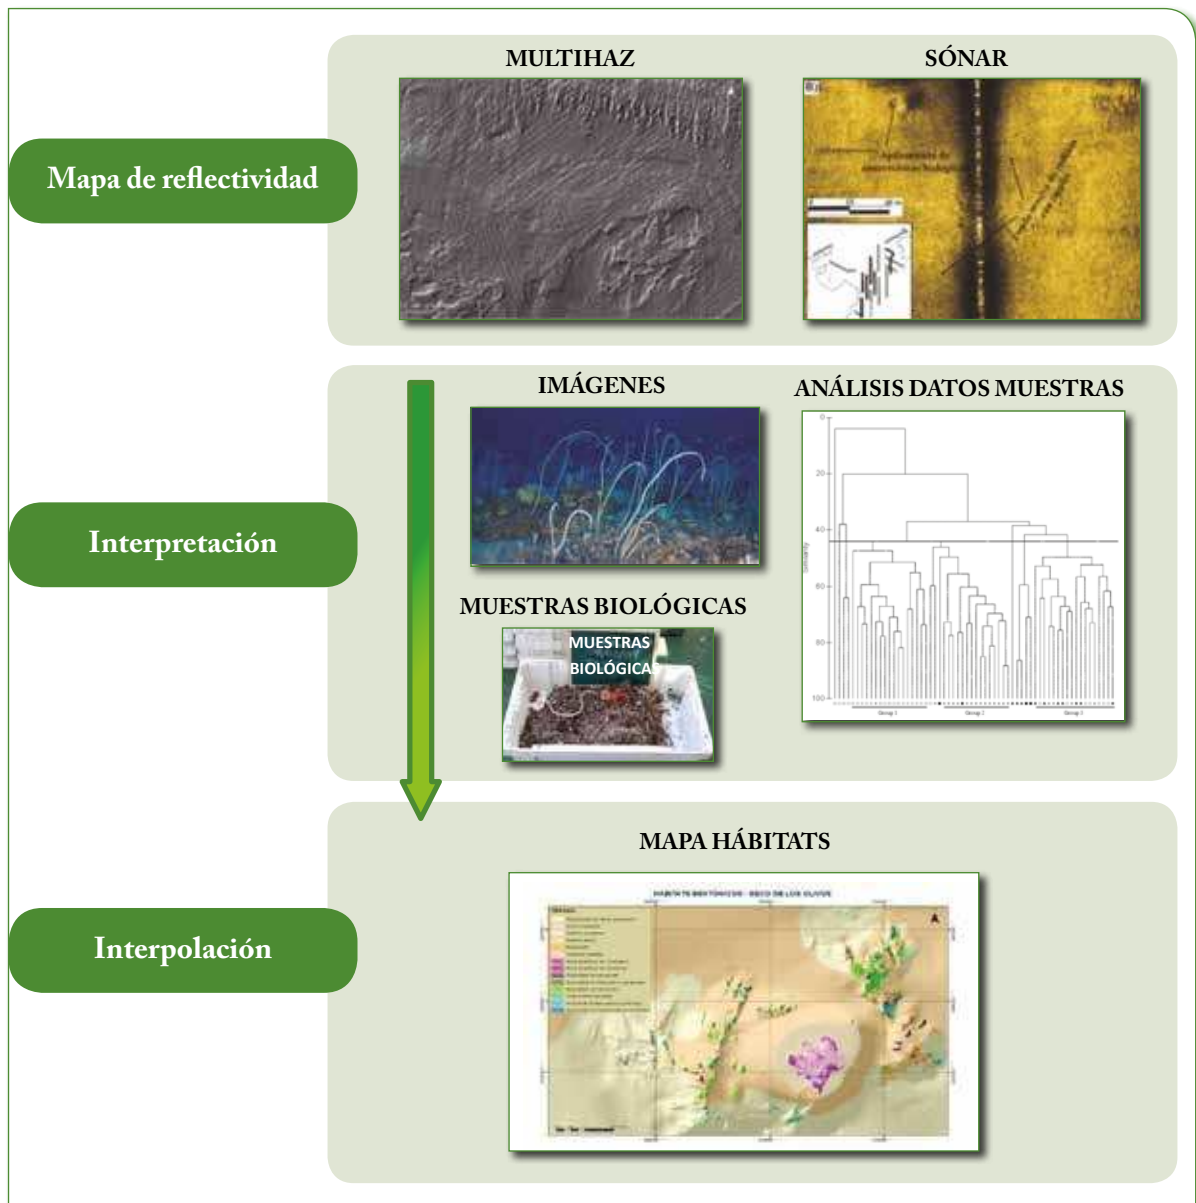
MULTIHAZ

SÓNAR

Mapa de reflectividad

IMÁGENES

ANÁLISIS DATOS MUESTRAS

Interpretación

MUESTRAS BIOLÓGICAS

MUESTRAS BIOLÓGICAS

0
20
40
60
80
100

Group 1
Group 2
Group 3

MAPA HÁBITATS

HABITATS BENTÓNICOS - SECO DE LOS OLIVOS

Interpolación